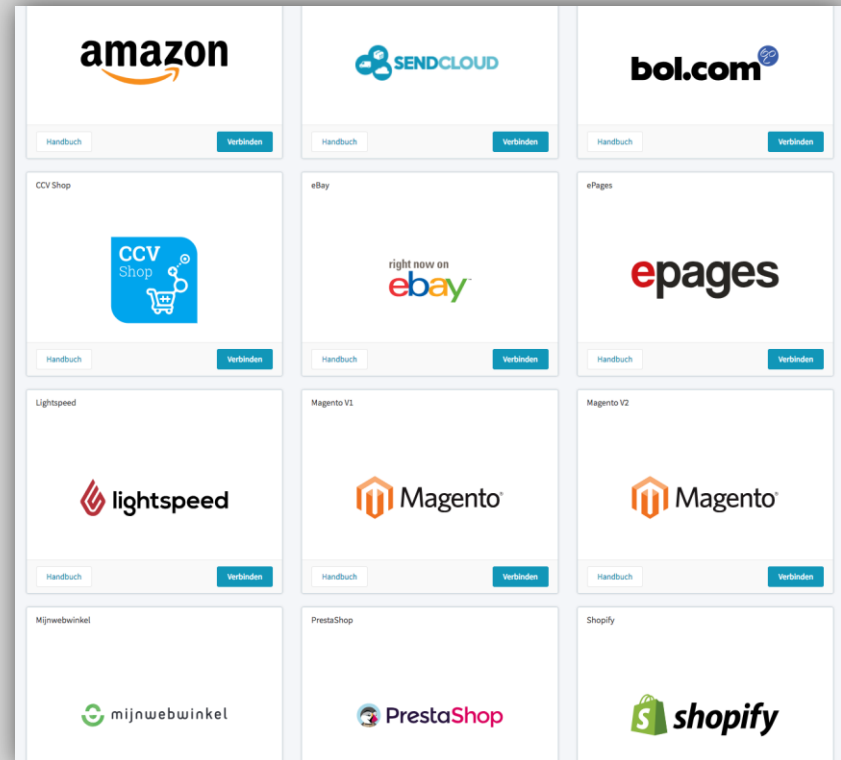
amazon

Handbuch
Verbinden

SENDCLOUD

Handbuch
Verbinden

bol.com

Handbuch
Verbinden

CCV Shop

CCV Shop

Handbuch
Verbinden

eBay

right now on ebay

Handbuch
Verbinden

ePages

epages

Handbuch
Verbinden

Lightspeed

lightspeed

Handbuch
Verbinden

Magento V1

Magento

Handbuch
Verbinden

Magento V2

Magento

Handbuch
Verbinden

Mijnwebwinkel

mijnwebwinkel

PrestaShop

PrestaShop

Shopify

shopify